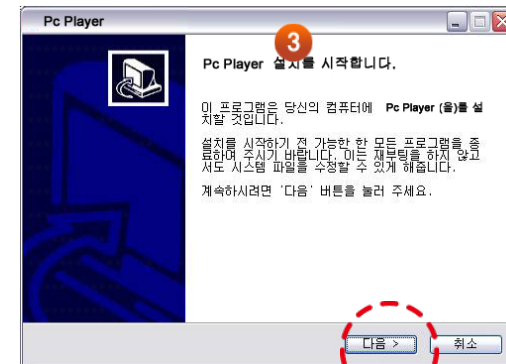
Pc Player

3

Pc Player 설치를 시작합니다.

이 프로그램은 당신의 컴퓨터에 Pc Player (을)를 설치할 것입니다.

설치를 시작하기 전 가능한 한 모든 프로그램을 종료하여 주시기 바랍니다. 이는 재부팅을 하지 않고서도 시스템 파일을 수정할 수 있게 해줍니다.

계속하시려면 '다음' 버튼을 눌러 주세요.

다음 >

취소